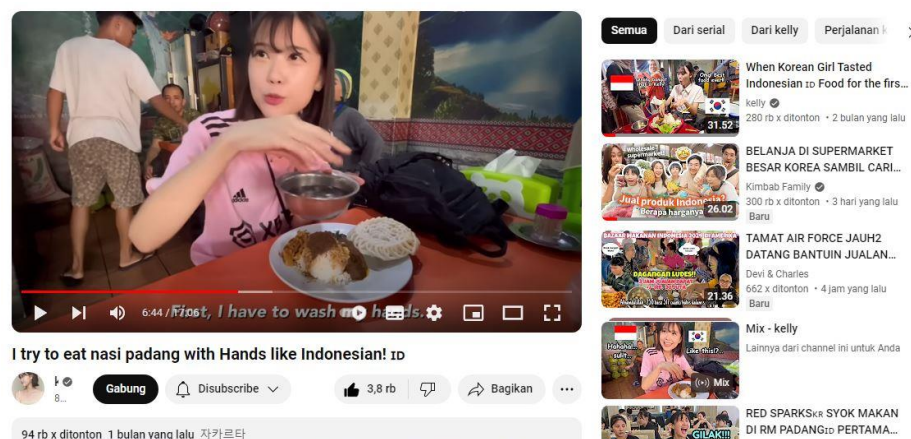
6:44 / 17:06
First, I have to wash my hands.

I try to eat nasi padang with Hands like Indonesian! ID

k
8...

Gabung

Disubscribe

3,8 rb

Bagikan

94 rb x ditonton 1 bulan yang lalu 자카르타

Semua
Dari serial
Dari kelly
Perjalanan k

When Korean Girl Tasted Indonesian ID Food for the firs...
kelly
280 rb x ditonton • 2 bulan yang lalu
31.52

BELANJA DI SUPERMARKET BESAR KOREA SAMBIL CARI...
Kimbab Family
300 rb x ditonton • 3 hari yang lalu
Baru
Jual produk indonesia?
Berapa harganya
26.02

TAMAT AIR FORCE JAUH2 DATANG BANTUIN JUALAN...
Devi & Charles
662 x ditonton • 4 jam yang lalu
Baru
DAGANGAN LUDES!!
21.36

Mix - kelly
Lainnya dari channel ini untuk Anda
Mix

RED SPARKS KR SYOK MAKAN DI RM PADANG ID PERTAMA...
GILAK!!!